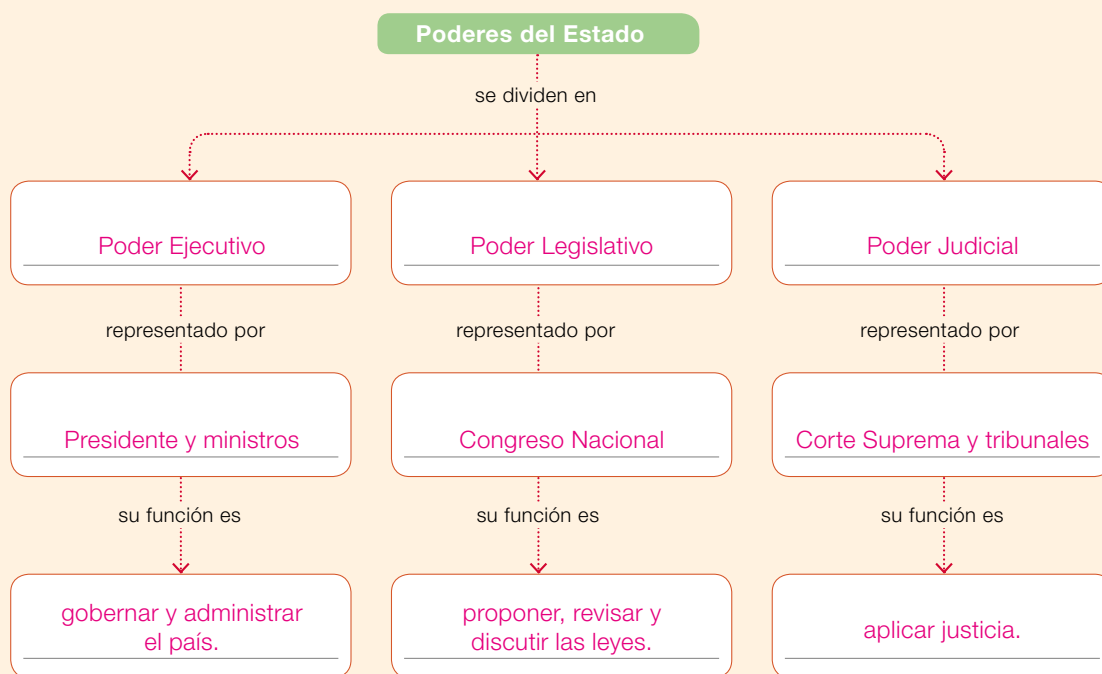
Poderes del Estado

se dividen en

Poder Ejecutivo

Poder Legislativo

Poder Judicial

representado por

representado por

representado por

Presidente y ministros

Congreso Nacional

Corte Suprema y tribunales

su función es

su función es

su función es

gobernar y administrar el país.

proponer, revisar y discutir las leyes.

aplicar justicia.